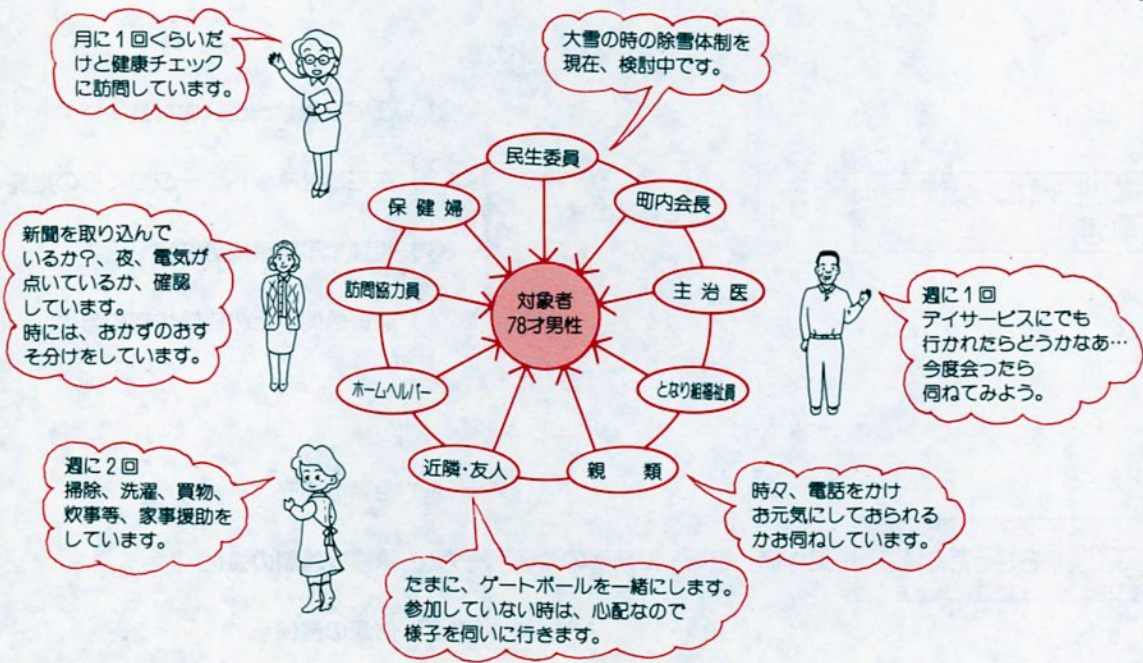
月に１回くらいだけと健康チェックに訪問しています。

大雪の時の除雪体制を現在、検討中です。

民生委員

保健婦

町内会長

新聞を取り込んでいるか?、夜、電気が点いているか、確認しています。
時には、おかずのおすそ分けをしています。

訪問協力員

対象者
78才男性

主治医

週に１回
デイサービスにでも行かれたらどうかなあ…
今度会ったら伺ねてみよう。

ホームヘルパー

となり組福祉員

近隣・友人

親類

週に２回
掃除、洗濯、買物、炊事等、家事援助をしています。

時々、電話をかけお元気にしておられるかお伺ねしています。

たまに、ゲートボールを一緒にします。
参加していない時は、心配なので様子を伺いに行きます。